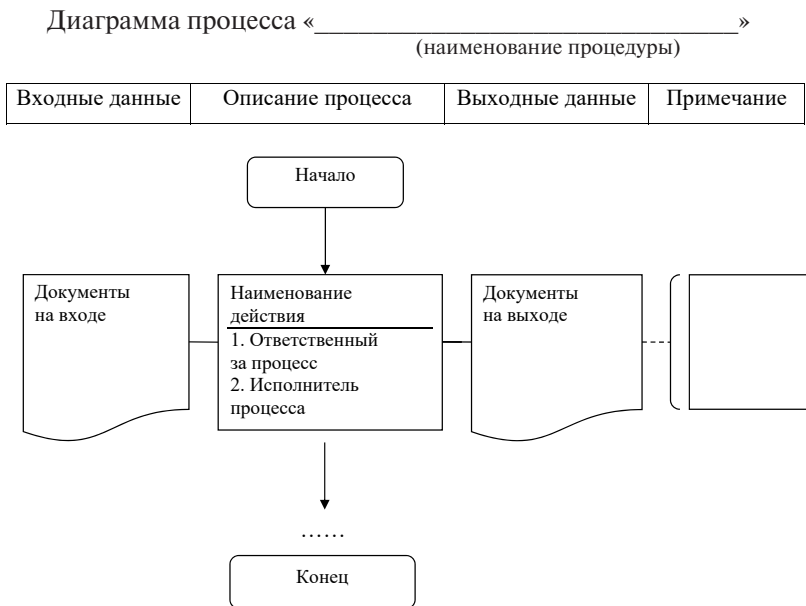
Диаграмма процесса «________________________________»
(наименование процедуры)

| Входные данные | Описание процесса | Выходные данные | Примечание |
|---|---|---|---|

Начало

Документы на входе

Наименование действия
1. Ответственный за процесс
2. Исполнитель процесса

Документы на выходе

……

Конец